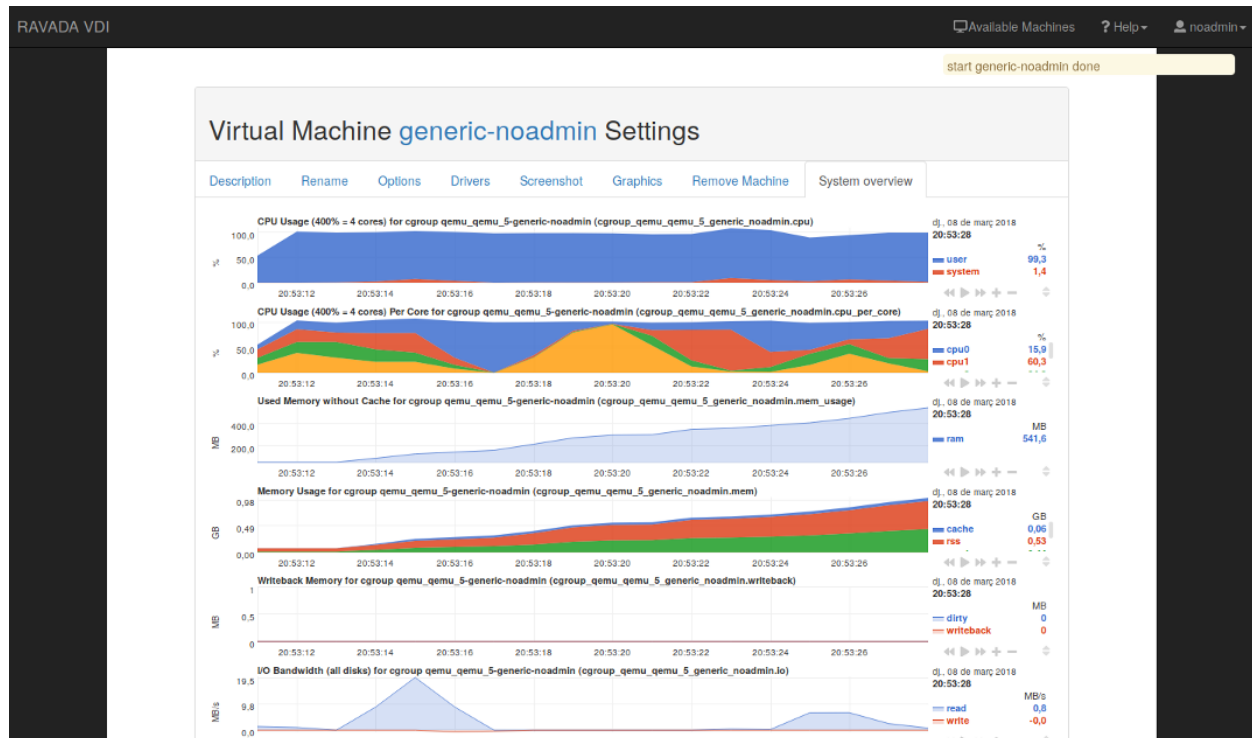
RAVADA VDI

Available Machines ? Help ▾ noadmin ▾

start generic-noadmin done

Virtual Machine generic-noadmin Settings

Description Rename Options Drivers Screenshot Graphics Remove Machine System overview

CPU Usage (400% = 4 cores) for cgroup qemu_qemu_5-generic-noadmin (cgroup_qemu_qemu_5_generic_noadmin.cpu)
%
100,0
50,0
0,0
20:53:12 20:53:14 20:53:16 20:53:18 20:53:20 20:53:22 20:53:24 20:53:26
dj., 08 de març 2018
20:53:28
%
user 99,3
system 1,4

CPU Usage (400% = 4 cores) Per Core for cgroup qemu_qemu_5-generic-noadmin (cgroup_qemu_qemu_5_generic_noadmin.cpu_per_core)
%
100,0
50,0
0,0
20:53:12 20:53:14 20:53:16 20:53:18 20:53:20 20:53:22 20:53:24 20:53:26
dj., 08 de març 2018
20:53:28
%
cpu0 15,9
cpu1 60,3

Used Memory without Cache for cgroup qemu_qemu_5-generic-noadmin (cgroup_qemu_qemu_5_generic_noadmin.mem_usage)
MB
400,0
200,0
20:53:12 20:53:14 20:53:16 20:53:18 20:53:20 20:53:22 20:53:24 20:53:26
dj., 08 de març 2018
20:53:28
MB
ram 541,6

Memory Usage for cgroup qemu_qemu_5-generic-noadmin (cgroup_qemu_qemu_5_generic_noadmin.mem)
GB
0,98
0,49
0,00
20:53:12 20:53:14 20:53:16 20:53:18 20:53:20 20:53:22 20:53:24 20:53:26
dj., 08 de març 2018
20:53:28
GB
cache 0,06
rss 0,53

Writeback Memory for cgroup qemu_qemu_5-generic-noadmin (cgroup_qemu_qemu_5_generic_noadmin.writeback)
MB
1
0,5
20:53:12 20:53:14 20:53:16 20:53:18 20:53:20 20:53:22 20:53:24 20:53:26
dj., 08 de març 2018
20:53:28
MB
dirty 0
writeback 0

I/O Bandwidth (all disks) for cgroup qemu_qemu_5-generic-noadmin (cgroup_qemu_qemu_5_generic_noadmin.io)
MB/s
19,5
9,8
0,0
dj., 08 de març 2018
20:53:28
MB/s
read 0,8
write -0,0